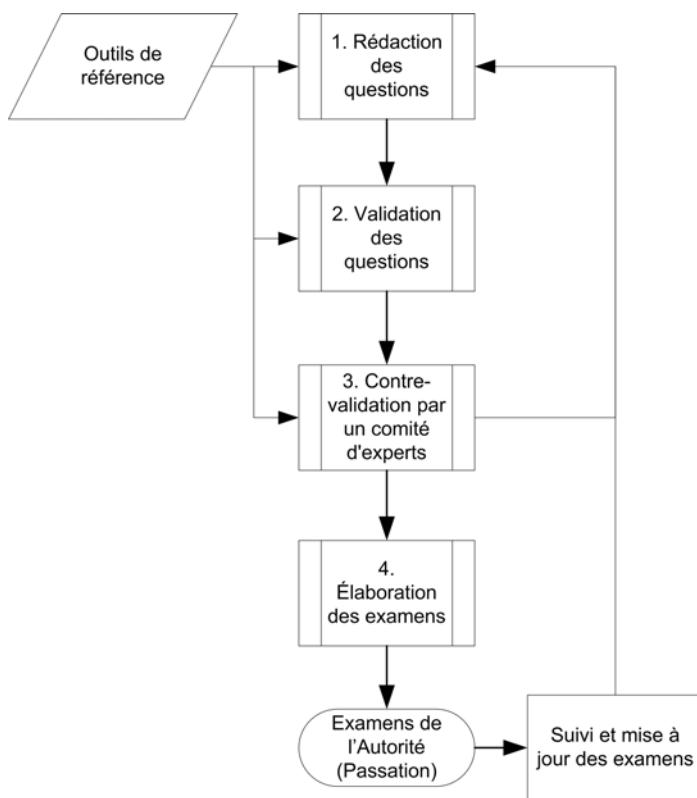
Outils de référence

1. Rédaction des questions

2. Validation des questions

3. Contre-validation par un comité d'experts

4. Élaboration des examens

Examens de l'Autorité (Passation)

Suivi et mise à jour des examens